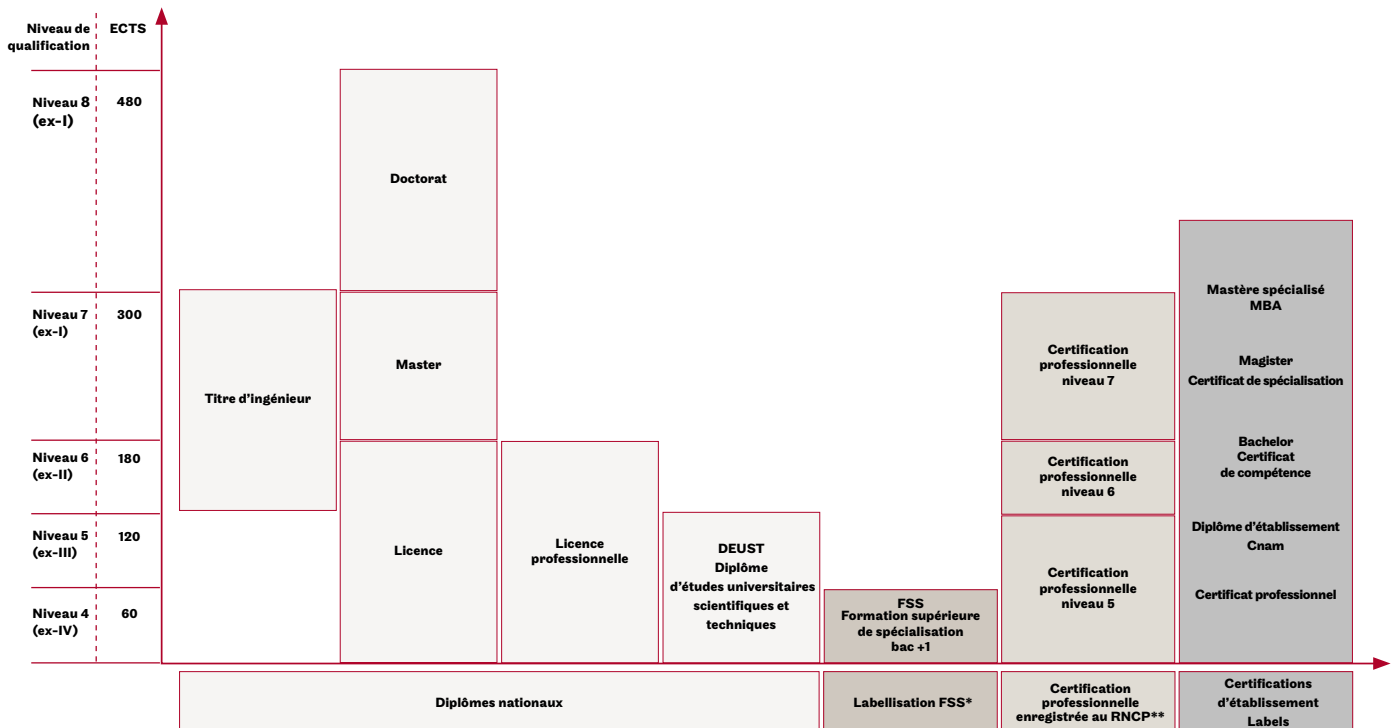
Niveau de qualification

ECTS

Niveau 8 (ex-I)

480

Niveau 7 (ex-I)

300

Niveau 6 (ex-II)

180

Niveau 5 (ex-III)

120

Niveau 4 (ex-IV)

60

Doctorat

Titre d'ingénieur

Master

Licence

Licence professionnelle

DEUST
Diplôme
d'études universitaires scientifiques et techniques

FSS
Formation supérieure de spécialisation
bac +1

Certification professionnelle niveau 7

Certification professionnelle niveau 6

Certification professionnelle niveau 5

Mastère spécialisé
MBA

Magister
Certificat de spécialisation

Bachelor
Certificat
de compétence

Diplôme d'établissement
Cnam

Certificat professionnel

Diplômes nationaux

Labellisation FSS*

Certification professionnelle enregistrée au RNCP**

Certifications d'établissement
Labels